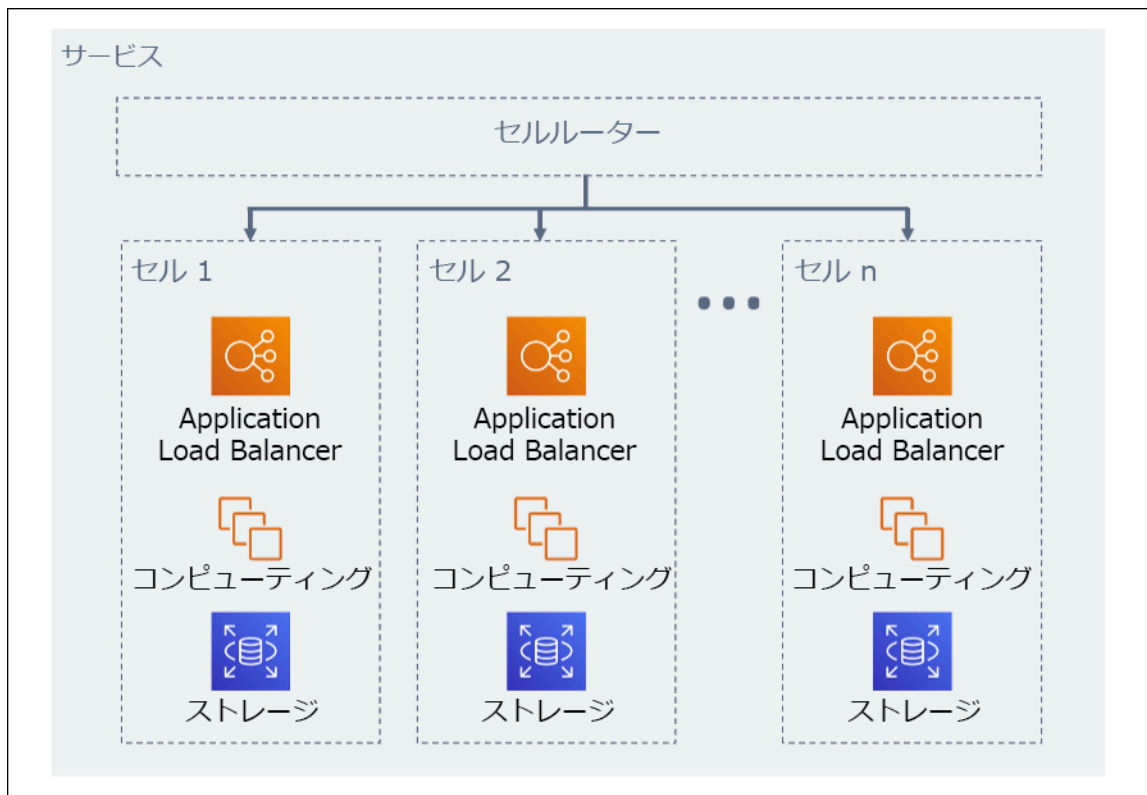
サービス

セルルーター

セル 1

Application Load Balancer

コンピューティング

ストレージ

セル 2

Application Load Balancer

コンピューティング

ストレージ

• • •

セル n

Application Load Balancer

コンピューティング

ストレージ